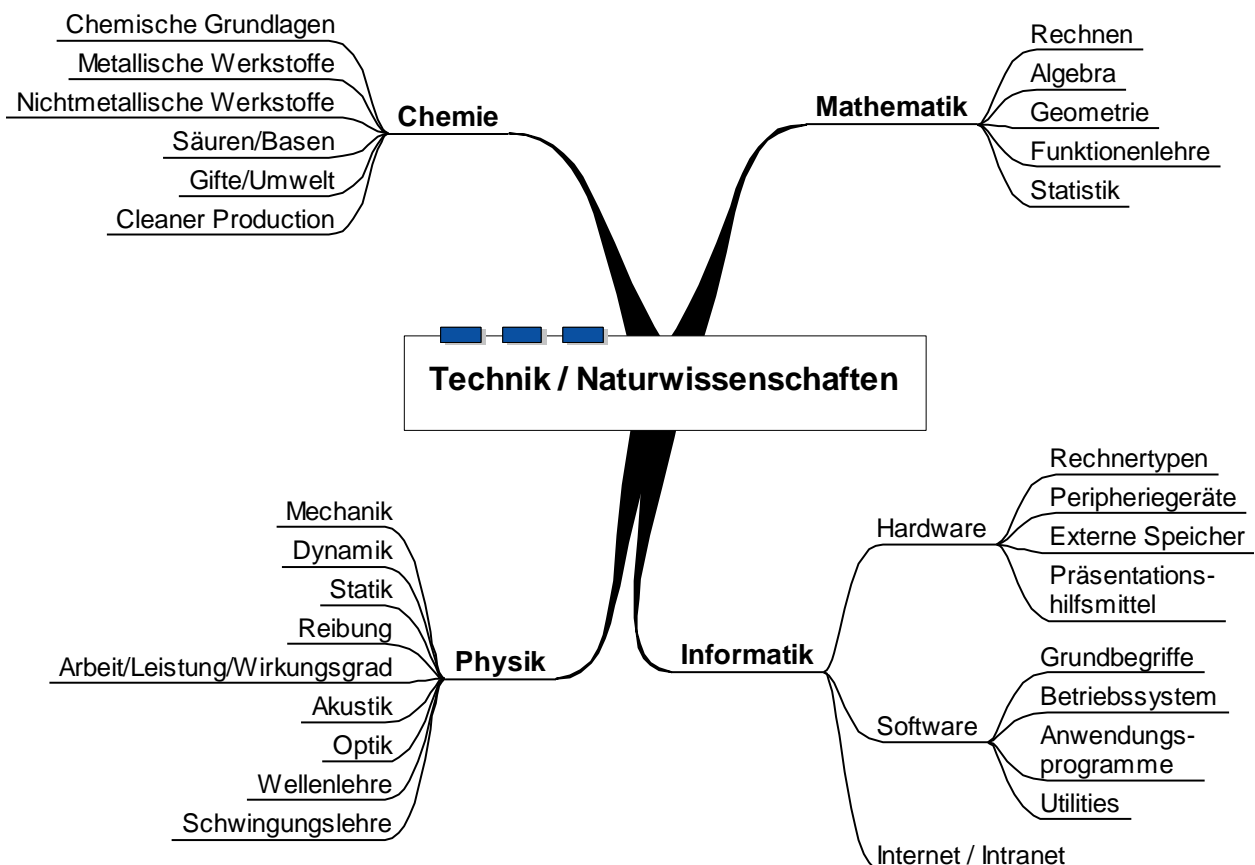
Technik / Naturwissenschaften

Chemie
Chemische Grundlagen
Metallische Werkstoffe
Nichtmetallische Werkstoffe
Säuren/Basen
Gifte/Umwelt
Cleaner Production

Mathematik
Rechnen
Algebra
Geometrie
Funktionenlehre
Statistik

Physik
Mechanik
Dynamik
Statik
Reibung
Arbeit/Leistung/Wirkungsgrad
Akustik
Optik
Wellenlehre
Schwingungslehre

Informatik
Hardware
Rechnertypen
Peripheriegeräte
Externe Speicher
Präsentationshilfsmittel
Software
Grundbegriffe
Betriebssystem
Anwendungsprogramme
Utilities
Internet / Intranet